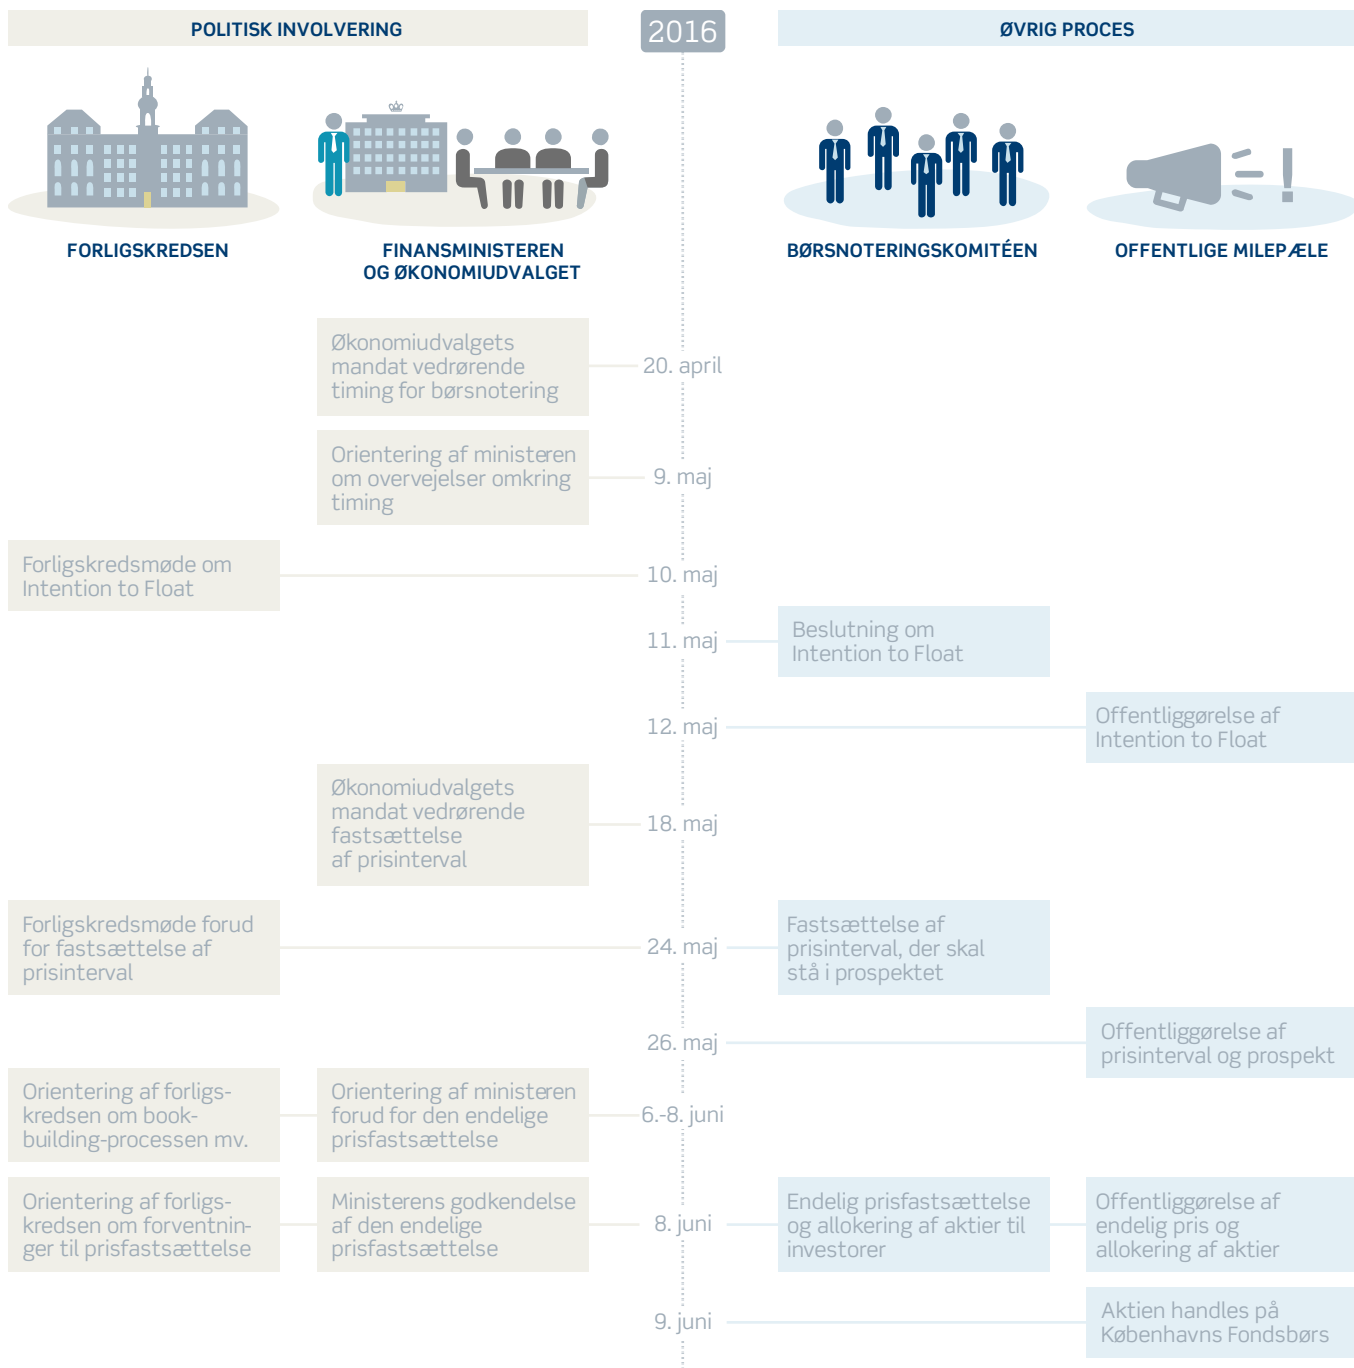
POLITISK INVOLVERING

2016

ØVRIG PROCES

FORLIGSKREDSEN

FINANSMINISTEREN OG ØKONOMIUDVALGET

BØRSNOTERINGSKOMITÉEN

OFFENTLIGE MILEPÆLE

Økonomiudvalgets mandat vedrørende timing for børsnotering

20. april

Orientering af ministeren om overvejelser omkring timing

9. maj

Forligskredsmøde om Intention to Float

10. maj

11. maj

Beslutning om Intention to Float

12. maj

Offentliggørelse af Intention to Float

Økonomiudvalgets mandat vedrørende fastsættelse af prisinterval

18. maj

Forligskredsmøde forud for fastsættelse af prisinterval

24. maj

Fastsættelse af prisinterval, der skal stå i prospektet

26. maj

Offentliggørelse af prisinterval og prospekt

Orientering af forligskredsen om bookbuilding-processen mv.

Orientering af ministeren forud for den endelige prisfastsættelse

6.-8. juni

Orientering af forligskredsen om forventninger til prisfastsættelse

Ministerens godkendelse af den endelige prisfastsættelse

8. juni

Endelig prisfastsættelse og allokering af aktier til investorer

Offentliggørelse af endelig pris og allokering af aktier

9. juni

Aktien handles på Københavns Fondsbørs